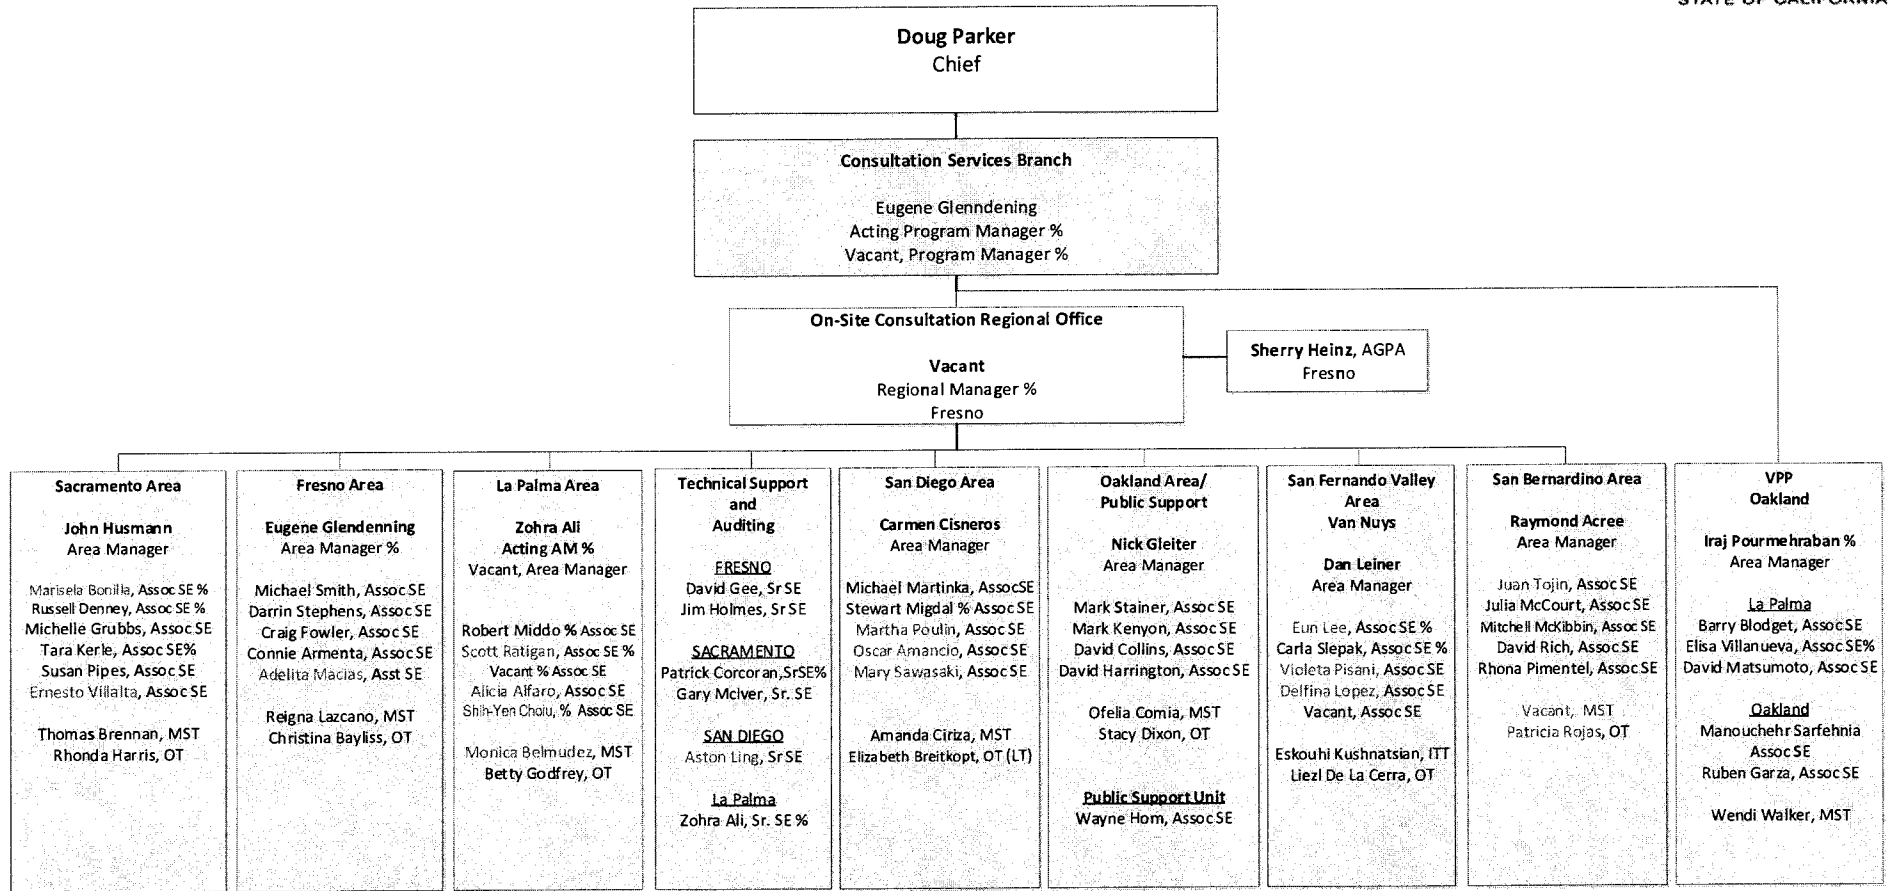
STATE OF CALIFORNIA

Doug Parker
Chief

Consultation Services Branch

Eugene Glenndening
Acting Program Manager %
Vacant, Program Manager %

On-Site Consultation Regional Office

Vacant
Regional Manager %
Fresno

Sherry Heinz, AGPA
Fresno

Sacramento Area

John Husmann
Area Manager

Marisela Bonilla, Assoc SE %
Russell Denney, Assoc SE %
Michelle Grubbs, Assoc SE
Tara Kerle, Assoc SE%
Susan Pipes, Assoc SE
Ernesto Villalta, Assoc SE

Thomas Brennan, MST
Rhonda Harris, OT

Fresno Area

Eugene Glendenning
Area Manager %

Michael Smith, Assoc SE
Darrin Stephens, Assoc SE
Craig Fowler, Assoc SE
Connie Armenta, Assoc SE
Adelita Macias, Asst SE

Reigna Lazcano, MST
Christina Bayliss, OT

La Palma Area

Zohra Ali
Acting AM %
Vacant, Area Manager

Robert Middo % Assoc SE
Scott Ratigan, Assoc SE %
Vacant % Assoc SE
Alicia Alfaro, Assoc SE
Shih-Yen Choiu, % Assoc SE

Monica Belmudez, MST
Betty Godfrey, OT

Technical Support and Auditing

FRESNO
David Gee, Sr SE
Jim Holmes, Sr SE

SACRAMENTO
Patrick Corcoran,SrSE%
Gary McIver, Sr. SE

SAN DIEGO
Aston Ling, Sr SE

La Palma
Zohra Ali, Sr. SE %

San Diego Area

Carmen Cisneros
Area Manager

Michael Martinka, AssocSE
Stewart Migdal % Assoc SE
Martha Poulin, Assoc SE
Oscar Amancio, Assoc SE
Mary Sawasaki, Assoc SE

Amanda Ciriza, MST
Elizabeth Breitkopt, OT (LT)

Oakland Area/ Public Support

Nick Gleiter
Area Manager

Mark Stainer, Assoc SE
Mark Kenyon, Assoc SE
David Collins, Assoc SE
David Harrington, Assoc SE

Ofelia Comia, MST
Stacy Dixon, OT

Public Support Unit
Wayne Hom, Assoc SE

San Fernando Valley Area
Van Nuys

Dan Leiner
Area Manager

Eun Lee, Assoc SE %
Carla Slepak, Assoc SE %
Violeta Pisani, Assoc SE
Delfina Lopez, Assoc SE
Vacant, Assoc SE

Eskouhi Kushnatsian, ITT
Liezl De La Cerra, OT

San Bernardino Area

Raymond Acree
Area Manager

Juan Tojin, Assoc SE
Julia McCourt, Assoc SE
Mitchell McKibbin, Assoc SE
David Rich, Assoc SE
Rhona Pimentel, Assoc SE

Vacant, MST
Patricia Rojas, OT

VPP
Oakland

Iraj Pourmehraban %
Area Manager

La Palma
Barry Blodget, Assoc SE
Elisa Villanueva, Assoc SE%
David Matsumoto, Assoc SE

Oakland
Manouchehr Sarfehnia
Assoc SE
Ruben Garza, Assoc SE

Wendi Walker, MST